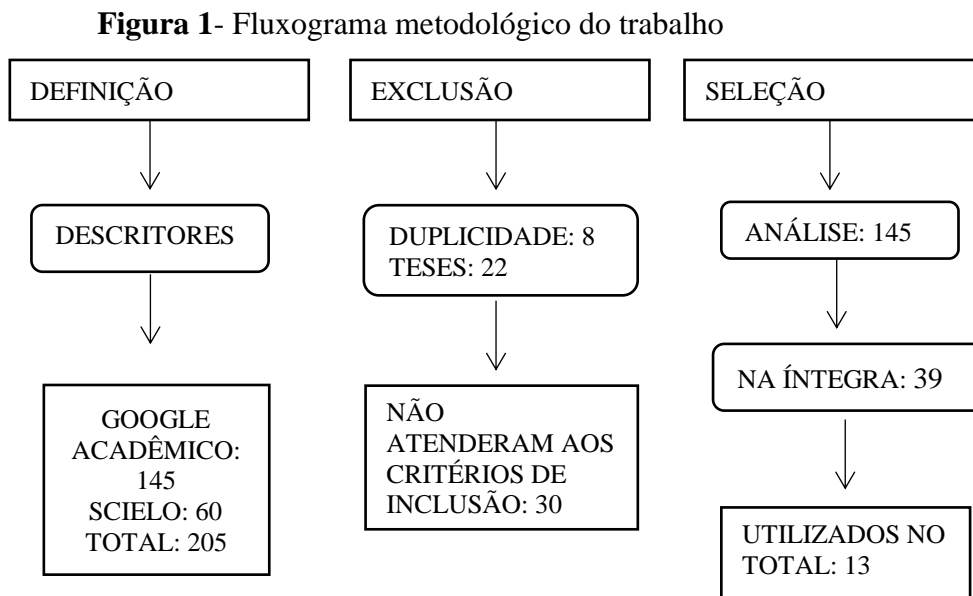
**Figura 1**- Fluxograma metodológico do trabalho

DEFINIÇÃO

DESCRITORES

GOOGLE ACADÊMICO: 145
SCIELO: 60
TOTAL: 205

EXCLUSÃO

DUPLICIDADE: 8
TESES: 22

NÃO ATENDERAM AOS CRITÉRIOS DE INCLUSÃO: 30

SELEÇÃO

ANÁLISE: 145

NA ÍNTEGRA: 39

UTILIZADOS NO TOTAL: 13